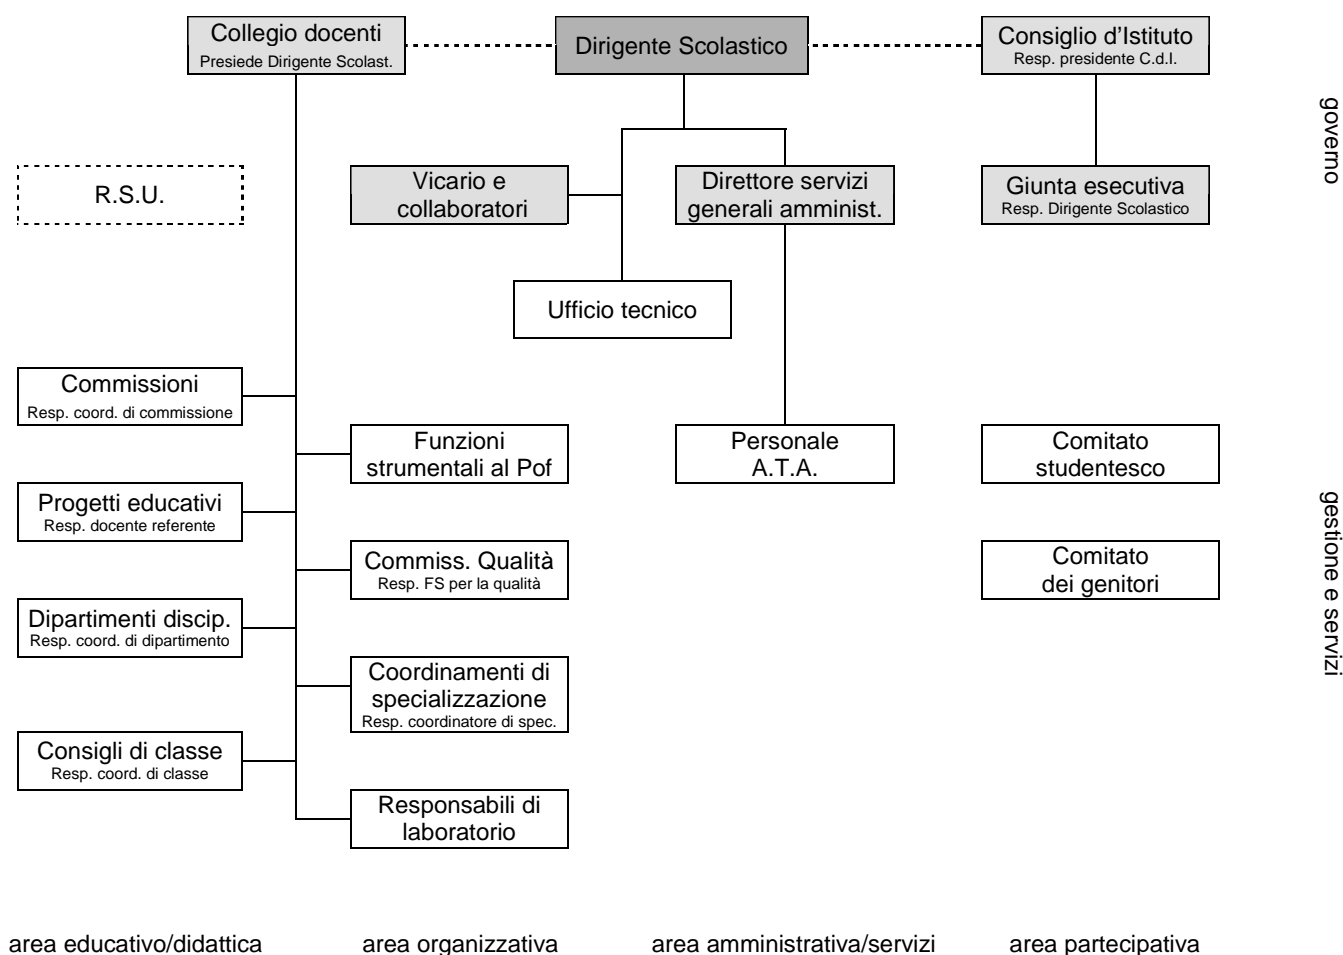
Collegio docenti
Presiede Dirigente Scolast.

Dirigente Scolastico

Consiglio d'Istituto
Resp. presidente C.d.I.

governo

R.S.U.

Vicario e collaboratori

Direttore servizi generali amminist.

Giunta esecutiva
Resp. Dirigente Scolastico

Ufficio tecnico

Commissioni
Resp. coord. di commissione

Funzioni strumentali al Pof

Personale A.T.A.

Comitato studentesco

Progetti educativi
Resp. docente referente

gestione e servizi

Commiss. Qualità
Resp. FS per la qualità

Comitato dei genitori

Dipartimenti discip.
Resp. coord. di dipartimento

Coordinamenti di specializzazione
Resp. coordinatore di spec.

Consigli di classe
Resp. coord. di classe

Responsabili di laboratorio

area educativo/didattica

area organizzativa

area amministrativa/servizi

area partecipativa